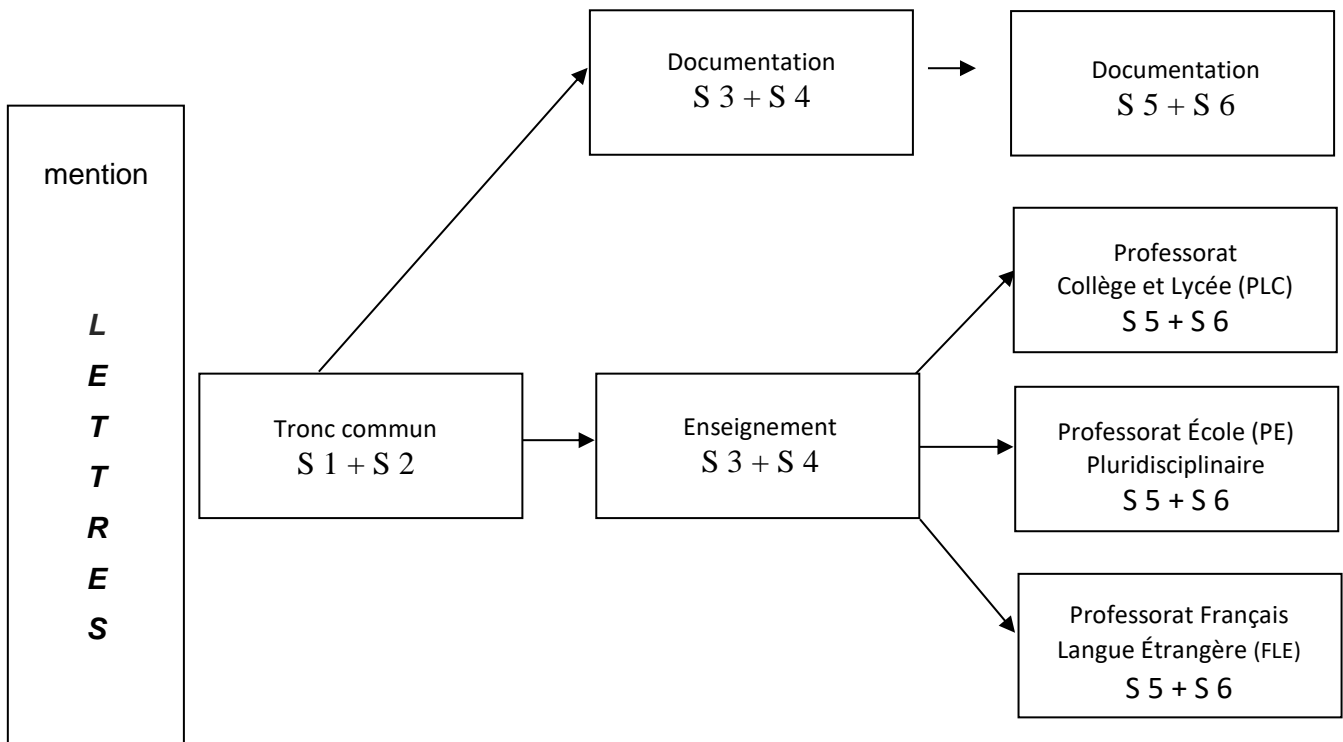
mention

L
E
T
T
R
E
S

Tronc commun
S 1 + S 2

Documentation
S 3 + S 4

Documentation
S 5 + S 6

Enseignement
S 3 + S 4

Professorat
Collège et Lycée (PLC)
S 5 + S 6

Professorat École (PE)
Pluridisciplinaire
S 5 + S 6

Professorat Français
Langue Étrangère (FLE)
S 5 + S 6